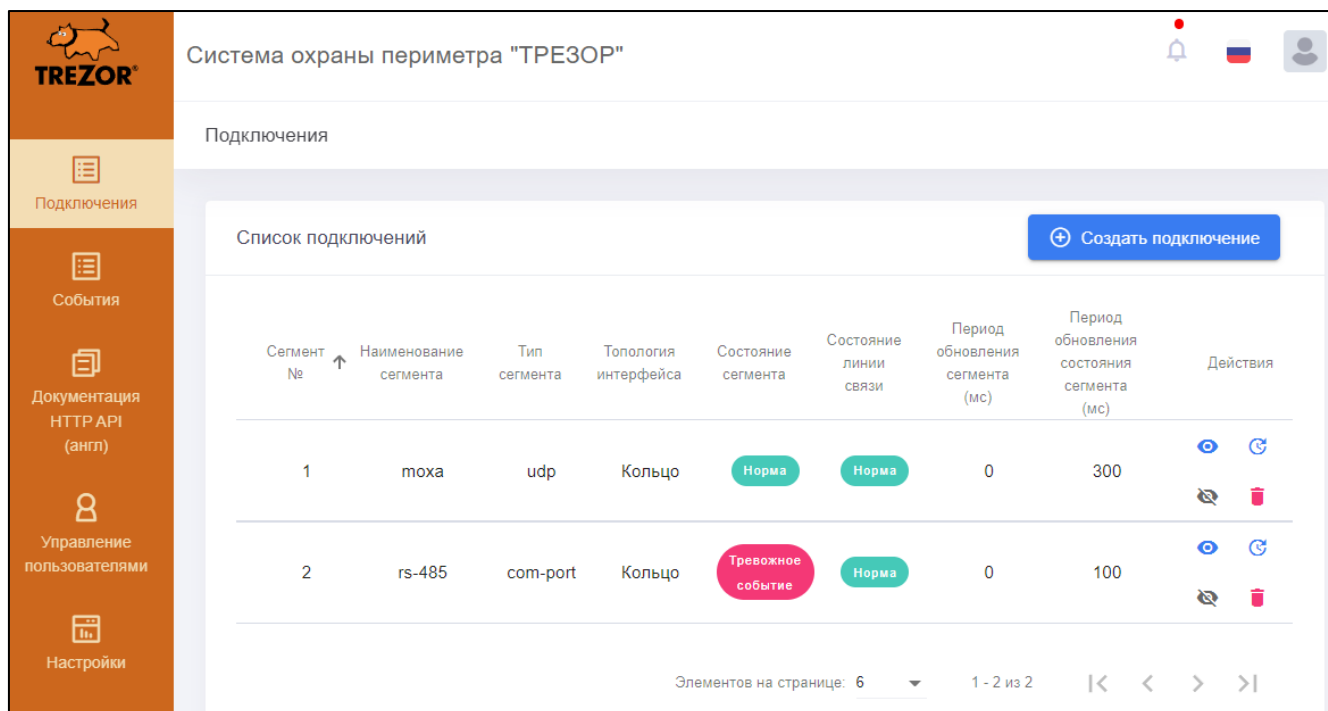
TREZOR®

Система охраны периметра "ТРЕЗОР"

Подключения

События

Документация HTTP API (англ)

Управление пользователями

Настройки

Подключения

Список подключений

Создать подключение

| Сегмент № | Наименование сегмента | Тип сегмента | Топология интерфейса | Состояние сегмента | Состояние линии связи | Период обновления сегмента (мс) | Период обновления состояния сегмента (мс) | Действия |
|---|---|---|---|---|---|---|---|---|
| 1 | moxa | udp | Кольцо | Норма | Норма | 0 | 300 | |
| 2 | rs-485 | com-port | Кольцо | Тревожное событие | Норма | 0 | 100 | |

Элементов на странице: 6

1 - 2 из 2